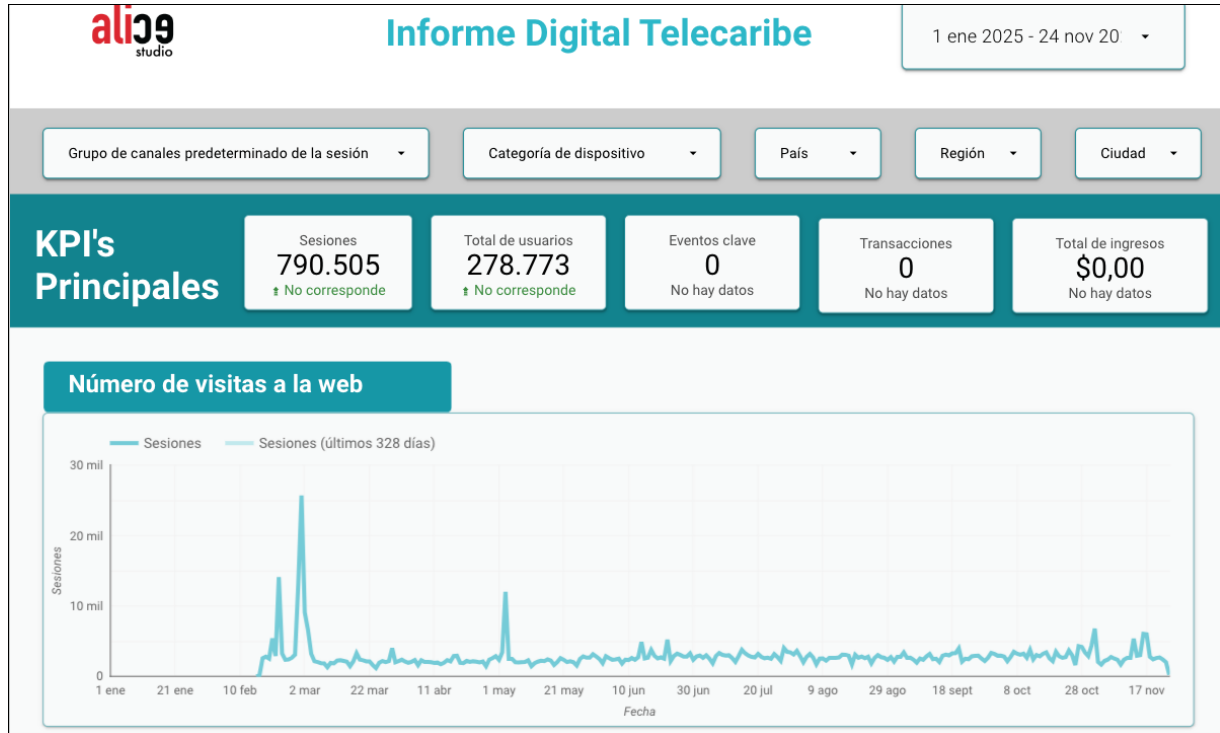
alice studio

Informe Digital Telecaribe

1 ene 2025 - 24 nov 20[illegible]

Grupo de canales predeterminado de la sesión

Categoría de dispositivo

País

Región

Ciudad

KPI's Principales

Sesiones
790.505
No corresponde

Total de usuarios
278.773
No corresponde

Eventos clave
0
No hay datos

Transacciones
0
No hay datos

Total de ingresos
$0,00
No hay datos

Número de visitas a la web

Sesiones
Sesiones (últimos 328 días)

30 mil
20 mil
10 mil
0

Sesiones

1 ene
21 ene
10 feb
2 mar
22 mar
11 abr
1 may
21 may
10 jun
30 jun
20 jul
9 ago
29 ago
18 sept
8 oct
28 oct
17 nov

Fecha